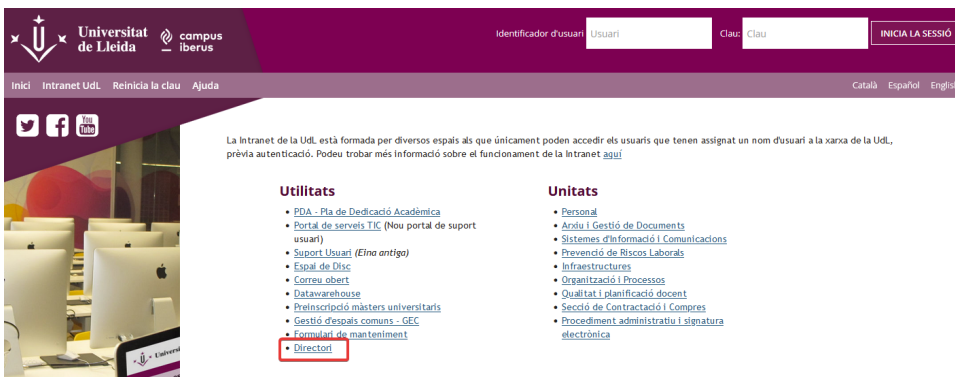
Universitat de Lleida

campus iberus

Identificador d'usuari Usuari

Clau: Clau

INICIA LA SESSIÓ

Inici Intranet UdL Reinicia la clau Ajuda

Català Español Engli

You Tube

La Intranet de la UdL està formada per diversos espais als que únicament poden accedir els usuaris que tenen assignat un nom d'usuari a la xarxa de la UdL, prèvia autenticació. Podeu trobar més informació sobre el funcionament de la Intranet aquí

Utilitats

- PDA - Pla de Dedicació Acadèmica
- Portal de serveis TIC (Nou portal de suport usuari)
- Suport Usuari (Eina antiga)
- Espai de Disc
- Correu obert
- Datawarehouse
- Preinscripció màsters universitaris
- Gestió d'espais comuns - GEC
- Formulari de manteniment
- Directori

Unitats

- Personal
- Arxiu i Gestió de Documents
- Sistemes d'Informació i Comunicacions
- Prevenció de Riscos Laborals
- Infraestructures
- Organització i Processos
- Qualitat i planificació docent
- Secció de Contractació i Compres
- Procediment administratiu i signatura electrònica

Universitat